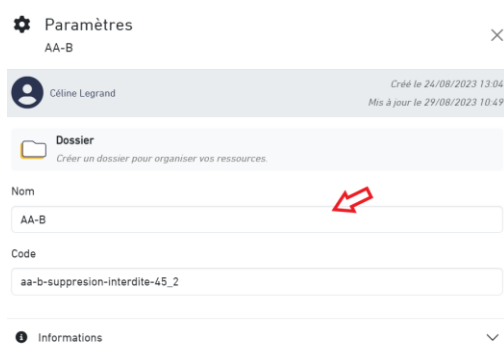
Paramètres
AA-B

Céline Legrand

Créé le 24/08/2023 13:04
Mis à jour le 29/08/2023 10:49

Dossier
Créer un dossier pour organiser vos ressources.

Nom
AA-B

Code
aa-b-suppresion-interdite-45_2

Informations